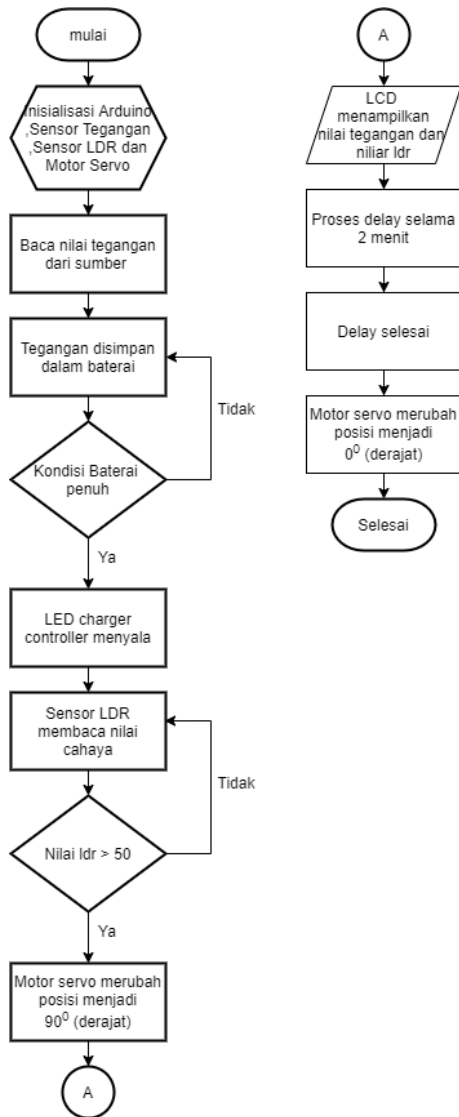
mulai

Inisialisasi Arduino ,Sensor Tegangan ,Sensor LDR dan Motor Servo

Baca nilai tegangan dari sumber

Tegangan disimpan dalam baterai

Tidak

Kondisi Baterai penuh

Ya

LED charger controller menyala

Sensor LDR membaca nilai cahaya

Tidak

Nilai ldr > 50

Ya

Motor servo merubah posisi menjadi $90^0$ (derajat)

A

A

LCD menampilkan nilai tegangan dan niliar ldr

Proses delay selama 2 menit

Delay selesai

Motor servo merubah posisi menjadi $0^0$ (derajat)

Selesai